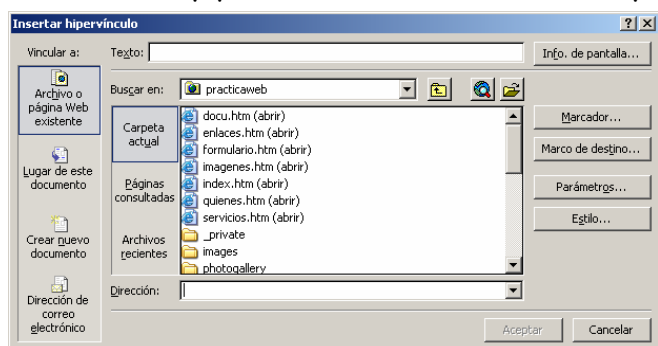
Insertar hipervínculo

?X

Vincular a:

Texto:

Info. de pantalla...

Archivo o página Web existente

Buscar en:

practicaweb

Carpeta actual

Páginas consultadas

Archivos recientes

docu.htm (abrir)
enlaces.htm (abrir)
formulario.htm (abrir)
imagenes.htm (abrir)
index.htm (abrir)
quienes.htm (abrir)
servicios.htm (abrir)
_private
images
photogallery

Marcador...

Marco de destino...

Parámetros...

Estilo...

Lugar de este documento

Crear nuevo documento

Dirección de correo electrónico

Dirección:

Aceptar

Cancelar